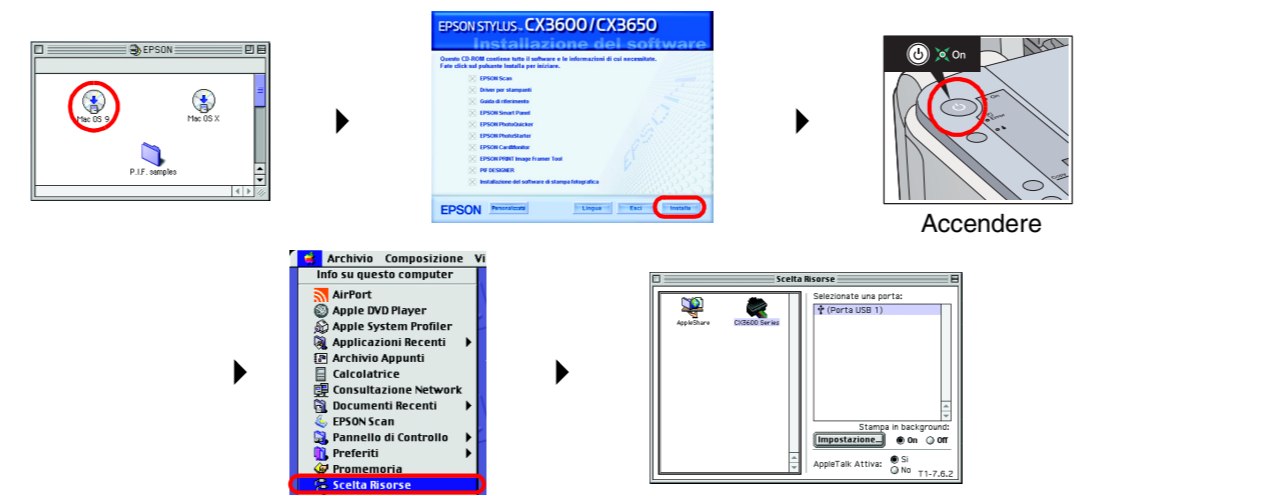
EPSON

Mac OS 9

Mac OS X

P.I.F. samples

EPSON STYLUS CX3600/CX3650
Installazione del software

Questo CD-ROM contiene tutti il software e le informazioni di cui necessitate. Fate click sul pulsante Installa per iniziare.

EPSON Scan
Driver per stampanti
Guida di riferimento
EPSON Smart Panel
EPSON PhotoQuicker
EPSON PhotoStarter
EPSON CardMonitor
EPSON PRINT Image Framer Tool
PIF DESIGNER
Installazione del software di stampa fotografica

EPSON Personalizzata Lingua Esci Installa

On

Accendere

Archivio Composizione Vi
Info su questo computer
AirPort
Apple DVD Player
Apple System Profiler
Applicazioni Recenti
Archivio Appunti
Calcolatrice
Consultazione Network
Documenti Recenti
EPSON Scan
Pannello di Controllo
Preferiti
Promemoria
Scelta Risorse

Scelta Risorse
AppleShare
CX3600 Series
Selezionate una porta:
(Porta USB 1)
Stampa in background:
Impostazione... On Off
AppleTalk Attiva: Sì No
T1-7.6.2